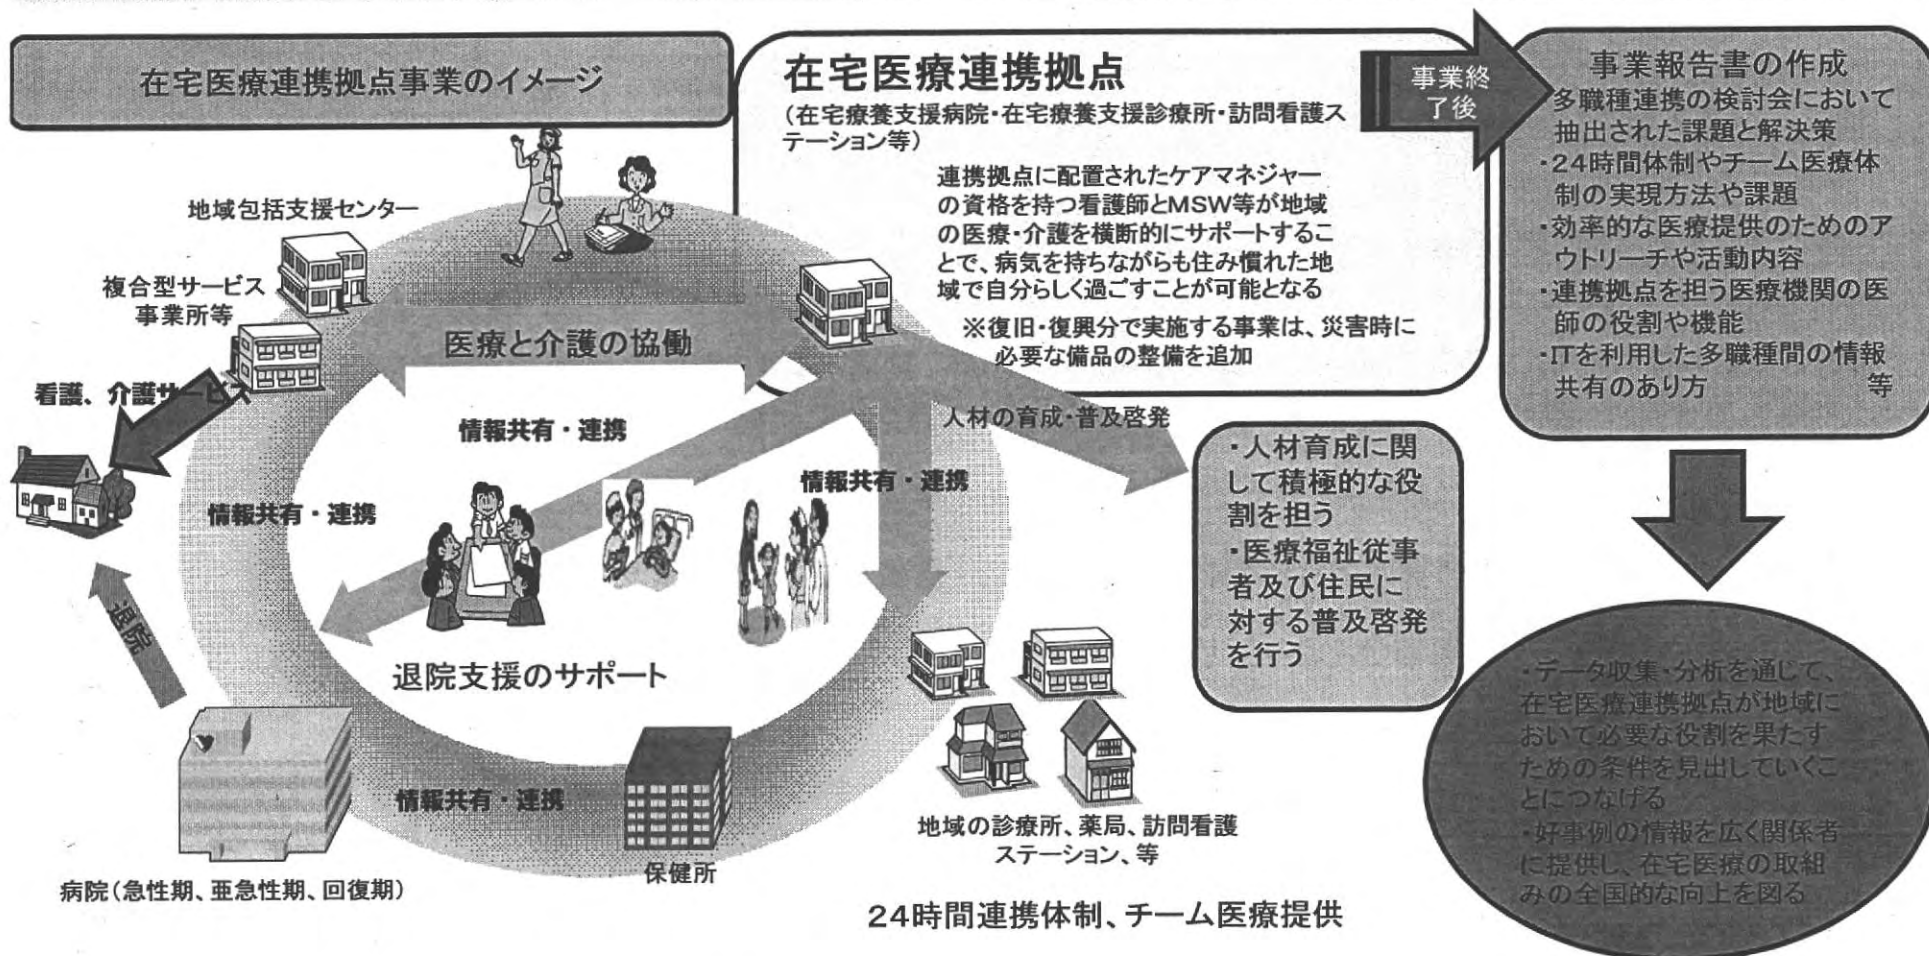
在宅医療連携拠点事業のイメージ

在宅医療連携拠点
（在宅療養支援病院・在宅療養支援診療所・訪問看護ステーション等）

連携拠点に配置されたケアマネジャーの資格を持つ看護師とMSW等が地域の医療・介護を横断的にサポートすることで、病気を持ちながらも住み慣れた地域で自分らしく過ごすことが可能となる

※復旧・復興分で実施する事業は、災害時に必要な備品の整備を追加

事業終了後

事業報告書の作成
多職種連携の検討会において抽出された課題と解決策
・24時間体制やチーム医療体制の実現方法や課題
・効率的な医療提供のためのアウトリーチや活動内容
・連携拠点を担う医療機関の医師の役割や機能
・ITを利用した多職種間の情報共有のあり方　等

地域包括支援センター

複合型サービス事業所等

看護、介護サービス

医療と介護の協働

情報共有・連携

情報共有・連携

情報共有・連携

人材の育成・普及啓発

・人材育成に関して積極的な役割を担う
・医療福祉従事者及び住民に対する普及啓発を行う

退院

退院支援のサポート

情報共有・連携

病院（急性期、亜急性期、回復期）

保健所

地域の診療所、薬局、訪問看護ステーション、等

24時間連携体制、チーム医療提供

・データ収集・分析を通じて、在宅医療連携拠点が地域において必要な役割を果たすための条件を見出していくことにつなげる
・好事例の情報を広く関係者に提供し、在宅医療の取組みの全国的な向上を図る